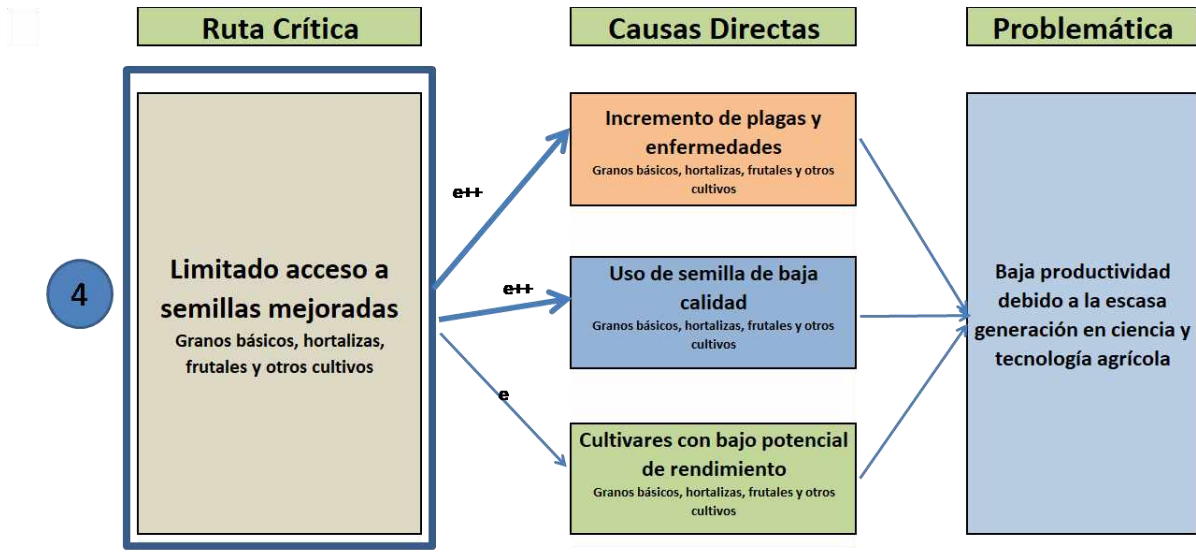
Ruta Crítica

Causas Directas

Problemática

4

Limitado acceso a semillas mejoradas
Granos básicos, hortalizas, frutales y otros cultivos

e++

e++

e

Incremento de plagas y enfermedades
Granos básicos, hortalizas, frutales y otros cultivos

Uso de semilla de baja calidad
Granos básicos, hortalizas, frutales y otros cultivos

Cultivares con bajo potencial de rendimiento
Granos básicos, hortalizas, frutales y otros cultivos

Baja productividad debido a la escasa generación en ciencia y tecnología agrícola